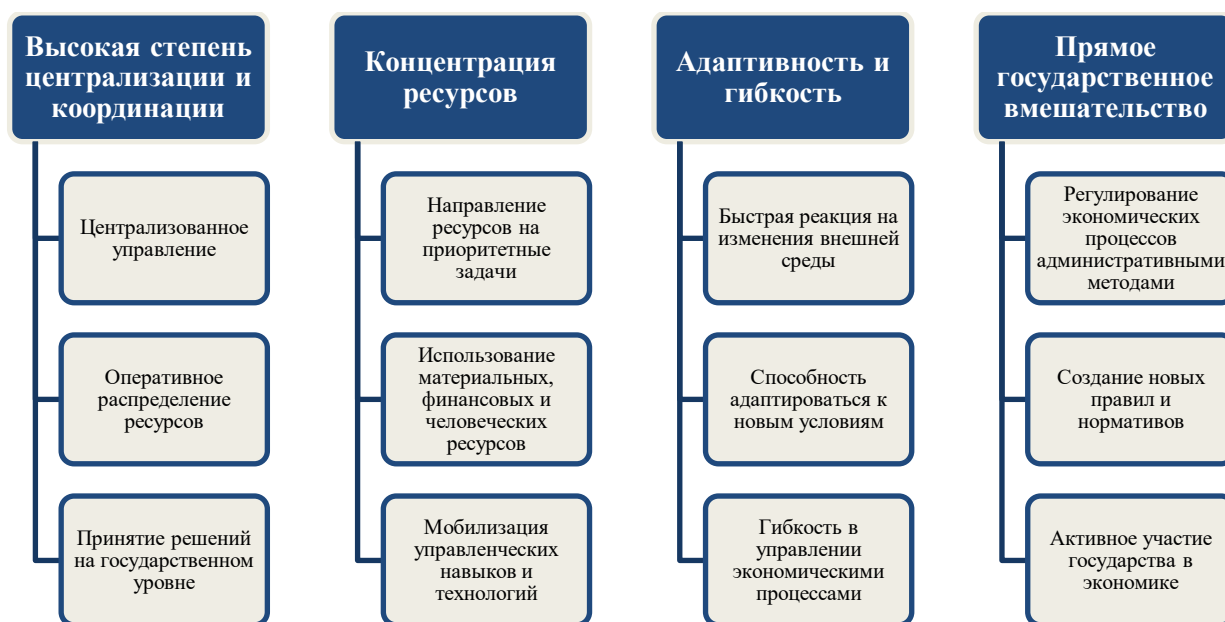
Высокая степень централизации и координации

Централизованное управление

Оперативное распределение ресурсов

Принятие решений на государственном уровне

Концентрация ресурсов

Направление ресурсов на приоритетные задачи

Использование материальных, финансовых и человеческих ресурсов

Мобилизация управленческих навыков и технологий

Адаптивность и гибкость

Быстрая реакция на изменения внешней среды

Способность адаптироваться к новым условиям

Гибкость в управлении экономическими процессами

Прямое государственное вмешательство

Регулирование экономических процессов административными методами

Создание новых правил и нормативов

Активное участие государства в экономике